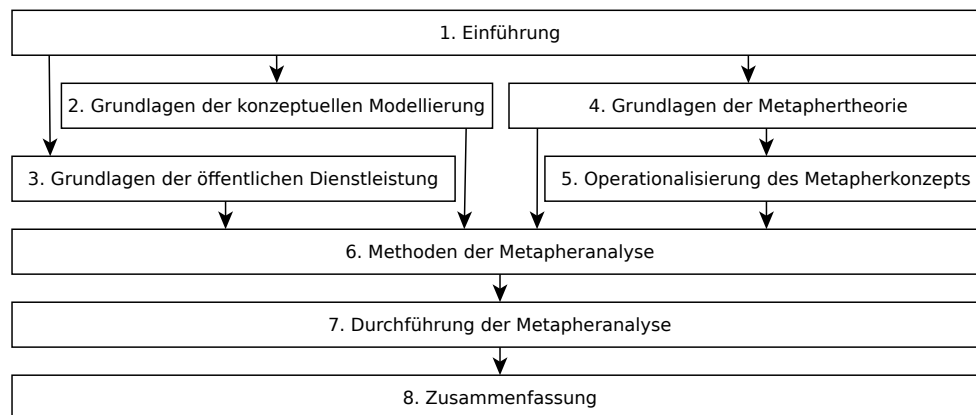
1. Einführung

2. Grundlagen der konzeptuellen Modellierung

4. Grundlagen der Metaphertheorie

3. Grundlagen der öffentlichen Dienstleistung

5. Operationalisierung des Metapherkonzepts

6. Methoden der Metapheranalyse

7. Durchführung der Metapheranalyse

8. Zusammenfassung